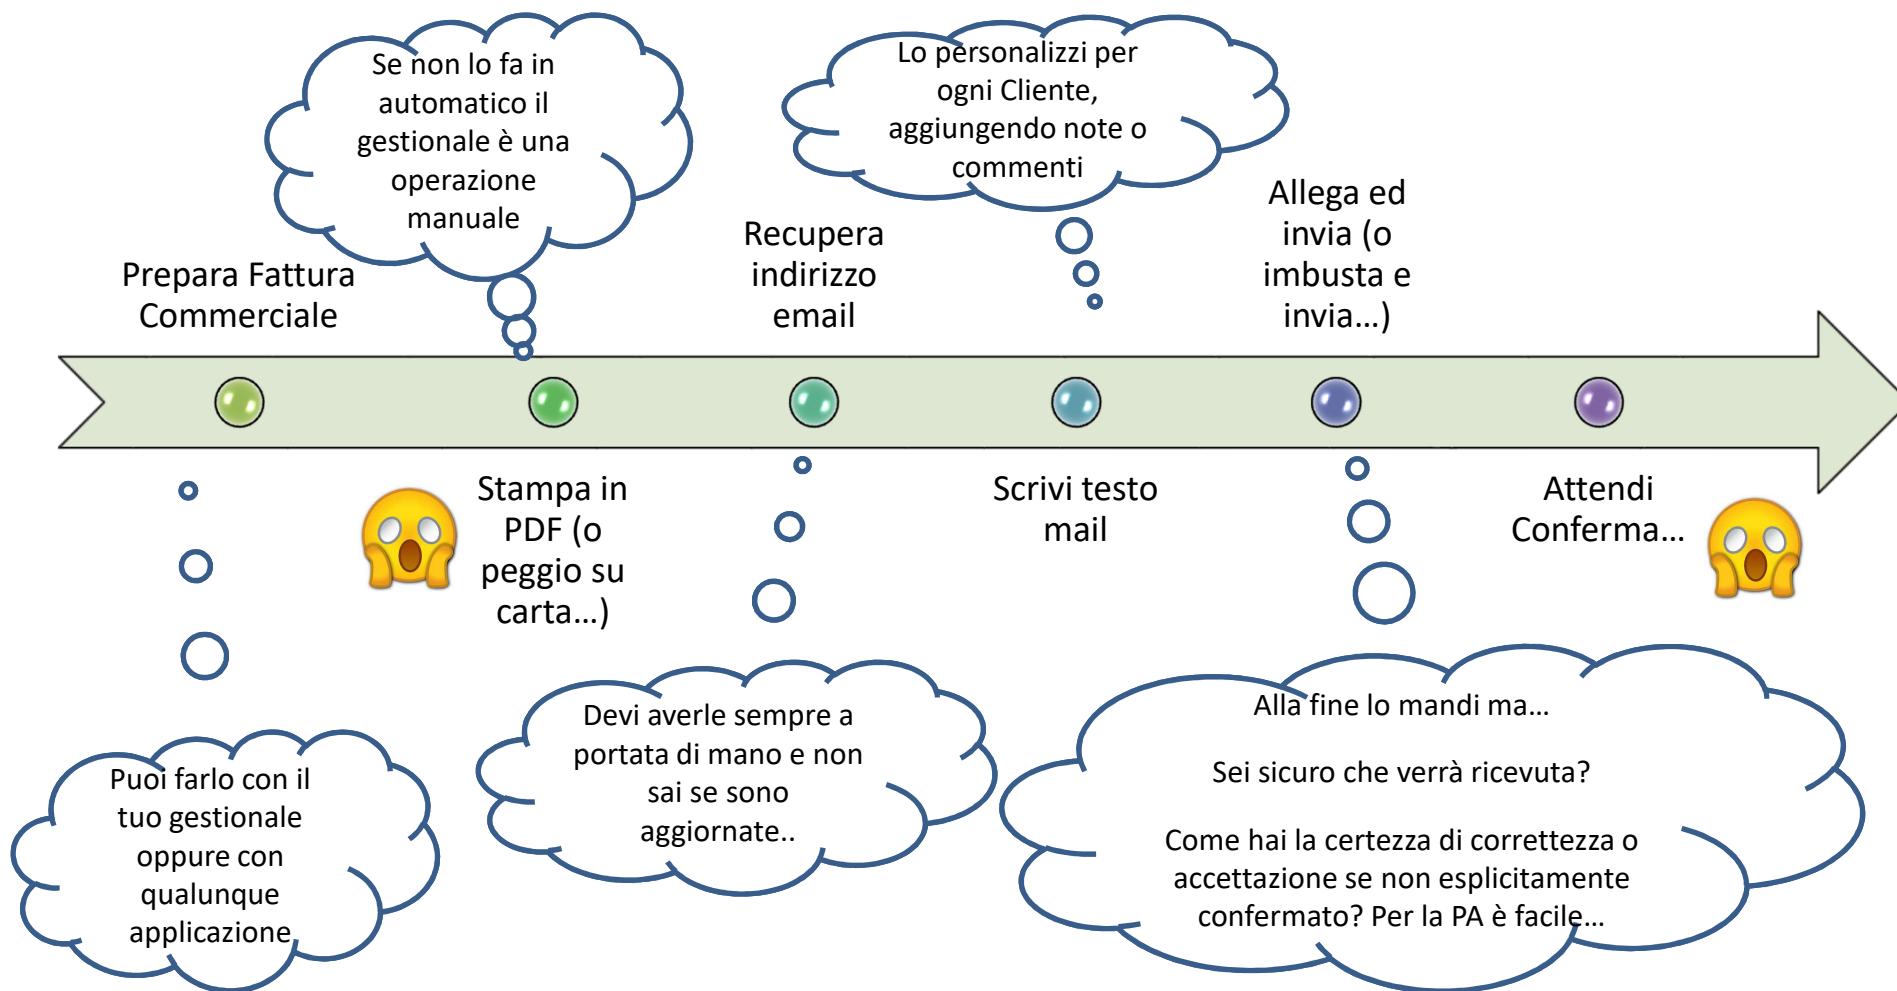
Se non lo fa in automatico il gestionale è una operazione manuale

Lo personalizzi per ogni Cliente, aggiungendo note o commenti

Prepara Fattura Commerciale

Recupera indirizzo email

Allega ed invia (o imbusta e invia…)

Stampa in PDF (o peggio su carta…)

Scrivi testo mail

Attendi Conferma…

Puoi farlo con il tuo gestionale oppure con qualunque applicazione

Devi averle sempre a portata di mano e non sai se sono aggiornate..

Alla fine lo mandi ma…

Sei sicuro che verrà ricevuta?

Come hai la certezza di correttezza o accettazione se non esplicitamente confermato? Per la PA è facile…